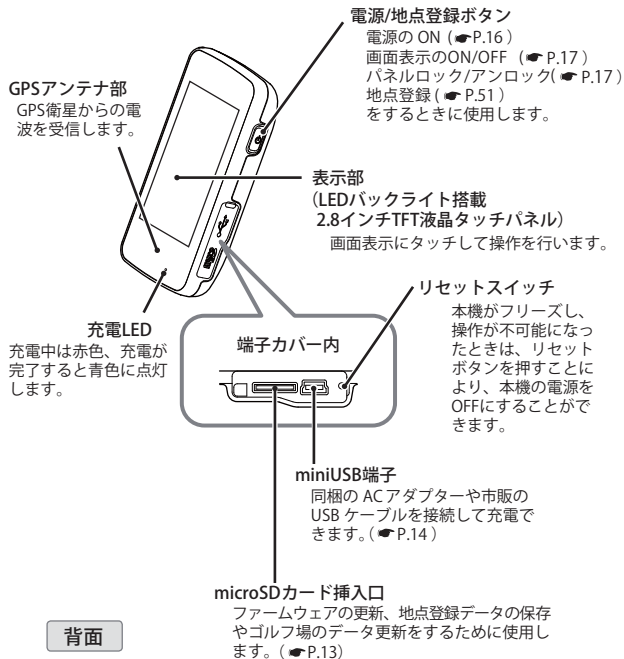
電源/地点登録ボタン
電源の ON（☛P.16）
画面表示のON/OFF（☛P.17）
パネルロック/アンロック(☛P.17）
地点登録(☛P.51）
をするときに使用します。

GPSアンテナ部
GPS衛星からの電波を受信します。

表示部
（LEDバックライト搭載 2.8インチTFT液晶タッチパネル）
画面表示にタッチして操作を行います。

リセットスイッチ
本機がフリーズし、操作が不可能になったときは、リセットボタンを押すことにより、本機の電源をOFFにすることができます。

充電LED
充電中は赤色、充電が完了すると青色に点灯します。

端子カバー内

miniUSB端子
同梱の ACアダプターや市販の USB ケーブルを接続して充電できます。(☛P.14）

microSDカード挿入口
ファームウェアの更新、地点登録データの保存やゴルフ場のデータ更新をするために使用します。（☛P.13）

背面